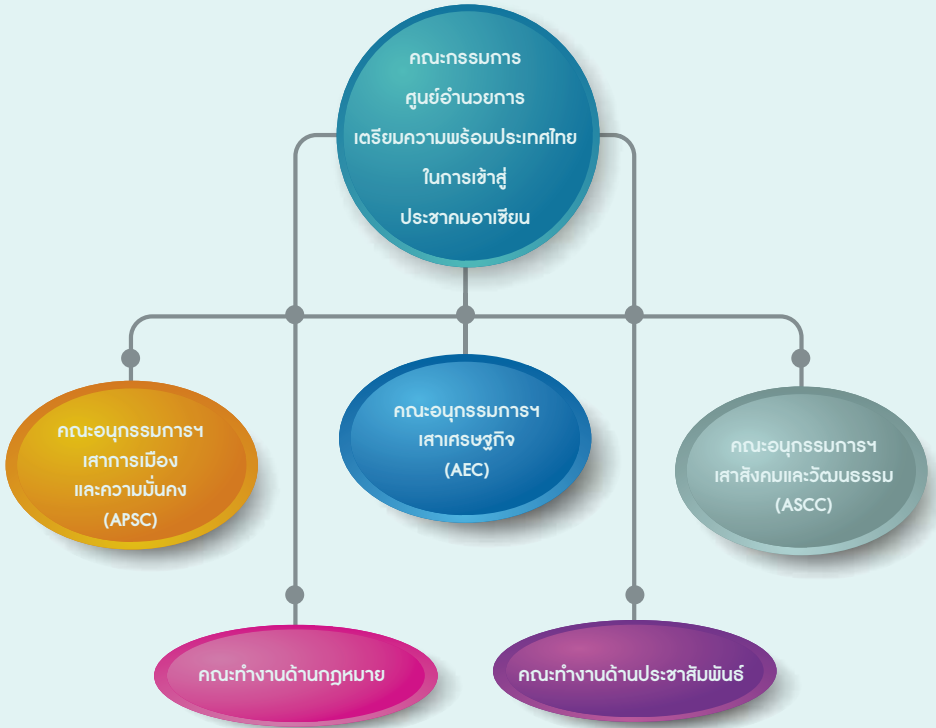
คณะกรรมการ
ศูนย์อำนวยการ
เตรียมความพร้อมประเทศไทย
ในการเข้าสู่
ประชาคมอาเซียน

คณะอนุกรรมการฯ
เสาการเมือง
และความมั่นคง
(APSC)

คณะอนุกรรมการฯ
เสาเศรษฐกิจ
(AEC)

คณะอนุกรรมการฯ
เสาสังคมและวัฒนธรรม
(ASCC)

คณะทำงานด้านกฎหมาย

คณะทำงานด้านประชาสัมพันธ์